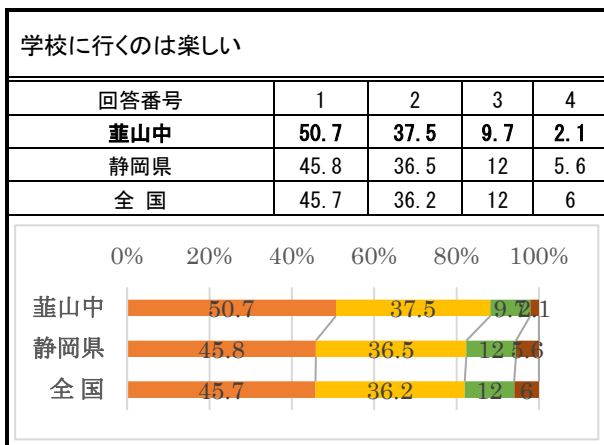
学校に行くのは楽しい

| 回答番号 | 1 | 2 | 3 | 4 |
|---|---|---|---|---|
| **韮山中** | **50.7** | **37.5** | **9.7** | **2.1** |
| 静岡県 | 45.8 | 36.5 | 12 | 5.6 |
| 全 国 | 45.7 | 36.2 | 12 | 6 |

0% 20% 40% 60% 80% 100%

韮山中 50.7 37.5 9.7 2.1
静岡県 45.8 36.5 12 5.6
全 国 45.7 36.2 12 6